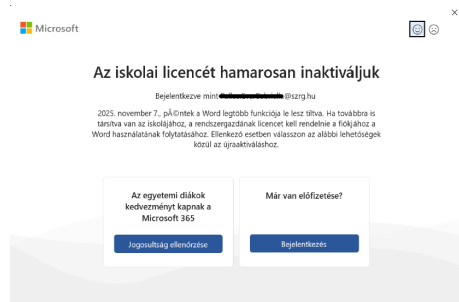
Microsoft

×

Az iskolai licencét hamarosan inaktiváljuk

Bejelentkezve mint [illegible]@szrg.hu

2025. november 7., pÃ©ntek a Word legtöbb funkciója le lesz tiltva. Ha továbbra is társítva van az iskolájához, a rendszergazdának licencet kell rendelnie a fiókjához a Word használatának folytatásához. Ellenkező esetben válasszon az alábbi lehetőségek közül az újraaktiváláshoz.

Az egyetemi diákok kedvezményt kapnak a Microsoft 365

Jogosultság ellenőrzése

Már van előfizetése?

Bejelentkezés